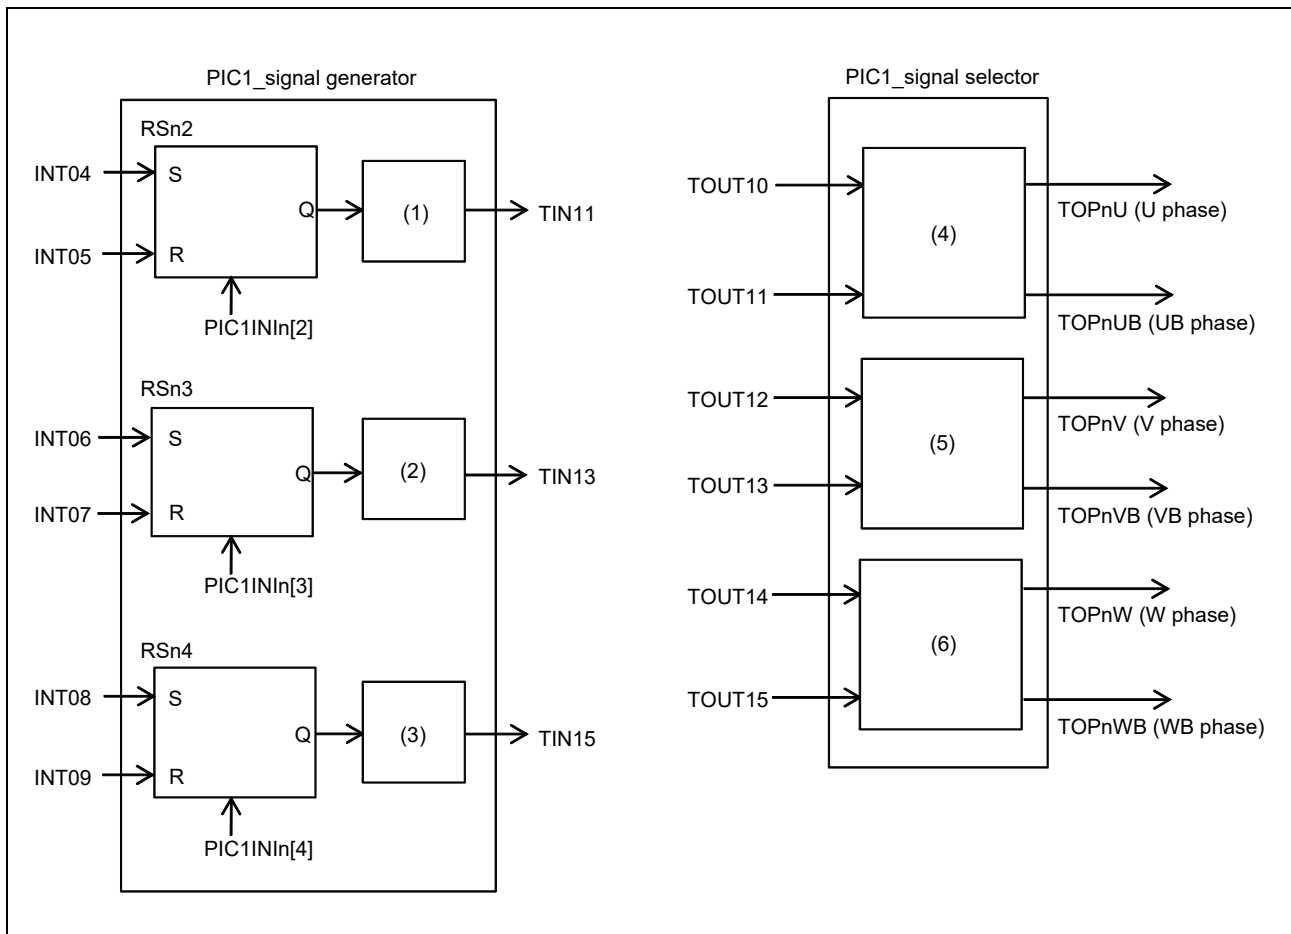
PIC1_signal generator

RSn2

INT04

S

INT05

R

Q

(1)

TIN11

PIC1INIn[2]

RSn3

INT06

S

INT07

R

Q

(2)

TIN13

PIC1INIn[3]

RSn4

INT08

S

INT09

R

Q

(3)

TIN15

PIC1INIn[4]

PIC1_signal selector

TOUT10

TOUT11

(4)

TOPnU (U phase)

TOPnUB (UB phase)

TOUT12

TOUT13

(5)

TOPnV (V phase)

TOPnVB (VB phase)

TOUT14

TOUT15

(6)

TOPnW (W phase)

TOPnWB (WB phase)